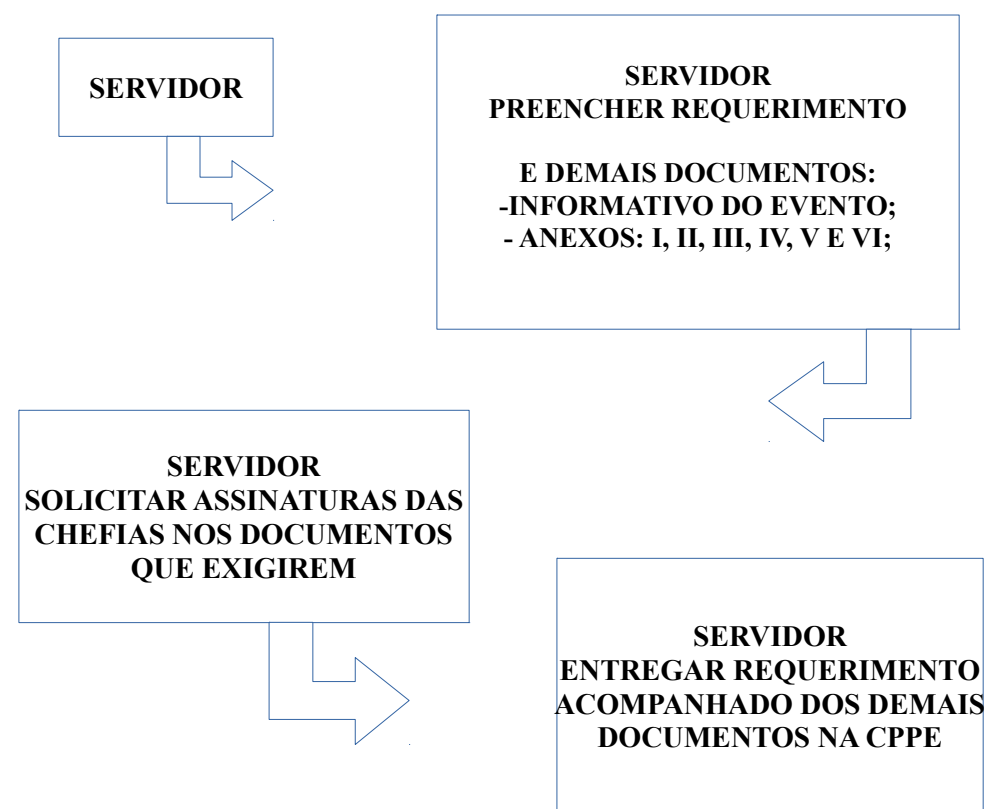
SERVIDOR

SERVIDOR
PREENCHER REQUERIMENTO

E DEMAIS DOCUMENTOS:
-INFORMATIVO DO EVENTO;
- ANEXOS: I, II, III, IV, V E VI;

SERVIDOR
SOLICITAR ASSINATURAS DAS CHEFIAS NOS DOCUMENTOS QUE EXIGIREM

SERVIDOR
ENTREGAR REQUERIMENTO ACOMPANHADO DOS DEMAIS DOCUMENTOS NA CPPE